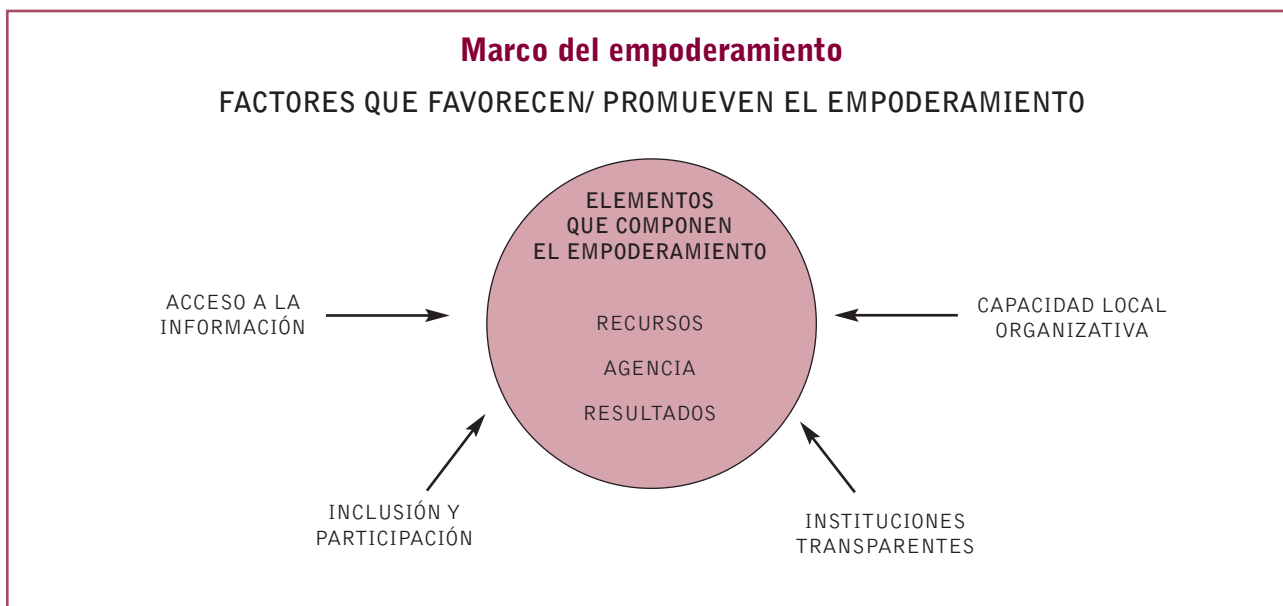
Marco del empoderamiento

FACTORES QUE FAVORECEN/ PROMUEVEN EL EMPODERAMIENTO

ELEMENTOS QUE COMPONEN EL EMPODERAMIENTO

ACCESO A LA INFORMACIÓN

RECURSOS

AGENCIA

RESULTADOS

CAPACIDAD LOCAL ORGANIZATIVA

INCLUSIÓN Y PARTICIPACIÓN

INSTITUCIONES TRANSPARENTES